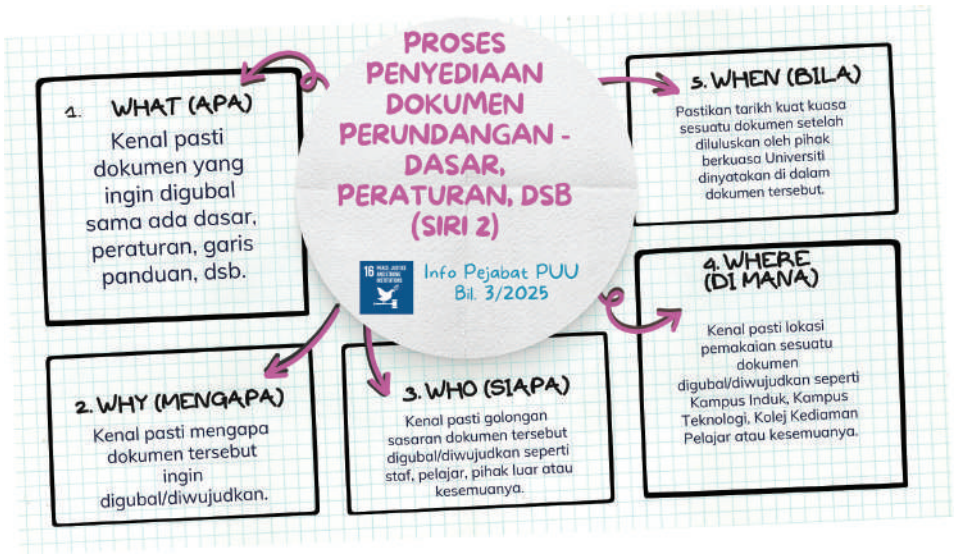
PROSES PENYEDIAAN DOKUMEN PERUNDANGAN - DASAR, PERATURAN, DSB (SIRI 2)

16 PEACE, JUSTICE AND STRONG INSTITUTIONS

Info Pejabat PUU Bil. 3/2025

1. WHAT (APA)

Kenal pasti dokumen yang ingin digubal sama ada dasar, peraturan, garis panduan, dsb.

5. WHEN (BILA)

Pastikan tarikh kuat kuasa sesuatu dokumen setelah diluluskan oleh pihak berkuasa Universiti dinyatakan di dalam dokumen tersebut.

4. WHERE (DI MANA)

Kenal pasti lokasi pemakaian sesuatu dokumen digubal/diwujudkan seperti Kampus Induk, Kampus Teknologi, Kolej Kediaman Pelajar atau kesemuanya.

2. WHY (MENGAPA)

Kenal pasti mengapa dokumen tersebut ingin digubal/diwujudkan.

3. WHO (SIAPA)

Kenal pasti golongan sasaran dokumen tersebut digubal/diwujudkan seperti staf, pelajar, pihak luar atau kesemuanya.